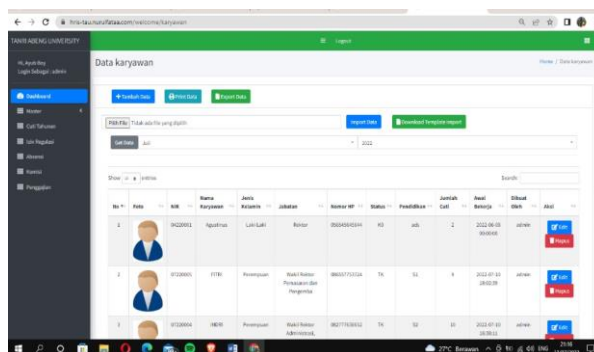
hrs-tau.nurulfataa.com/welcome/karyawan

TANRI ABENG UNIVERSITY

Logout

Hi, Ayub Bey
Login Sebagai : admin

Dashboard
Master
Cuti Tahunan
Izin Pegawai
Absensi
Kontrol
Pengguna

Data karyawan

Home / Data karyawan

+ Tambah Data
Print Data
Export Data

Pilih File Tidak ada file yang dipilih
Import Data
Download Template Import

Cari Data Juli
2022

Show 10 entries
Search:

| No | Foto | NIK | Nama Karyawan | Jenis Kelamin | Jabatan | Nomor HP | Status | Pendidikan | Jumlah Cuti | Awal Bekerja | Dibuat Oleh | Aksi |
|---|---|---|---|---|---|---|---|---|---|---|---|---|
| 1 | | 04220001 | Agustinus | Laki-Laki | Rektor | 085345645544 | K0 | ads | 2 | 2022-06-03 00:00:00 | admin | Edit Hapus |
| 2 | | 07220001 | FITRI | Perempuan | Wakil Rektor Pelayanan dan Pengemba | 086557715516 | TK | S1 | 4 | 2022-07-13 19:02:29 | admin | Edit Hapus |
| 3 | | 07220004 | HERRI | Perempuan | Wakil Rektor Administrasi, | 082774350032 | TK | S2 | 10 | 2022-07-10 16:38:11 | admin | Edit |

27°C Berawan 21:00